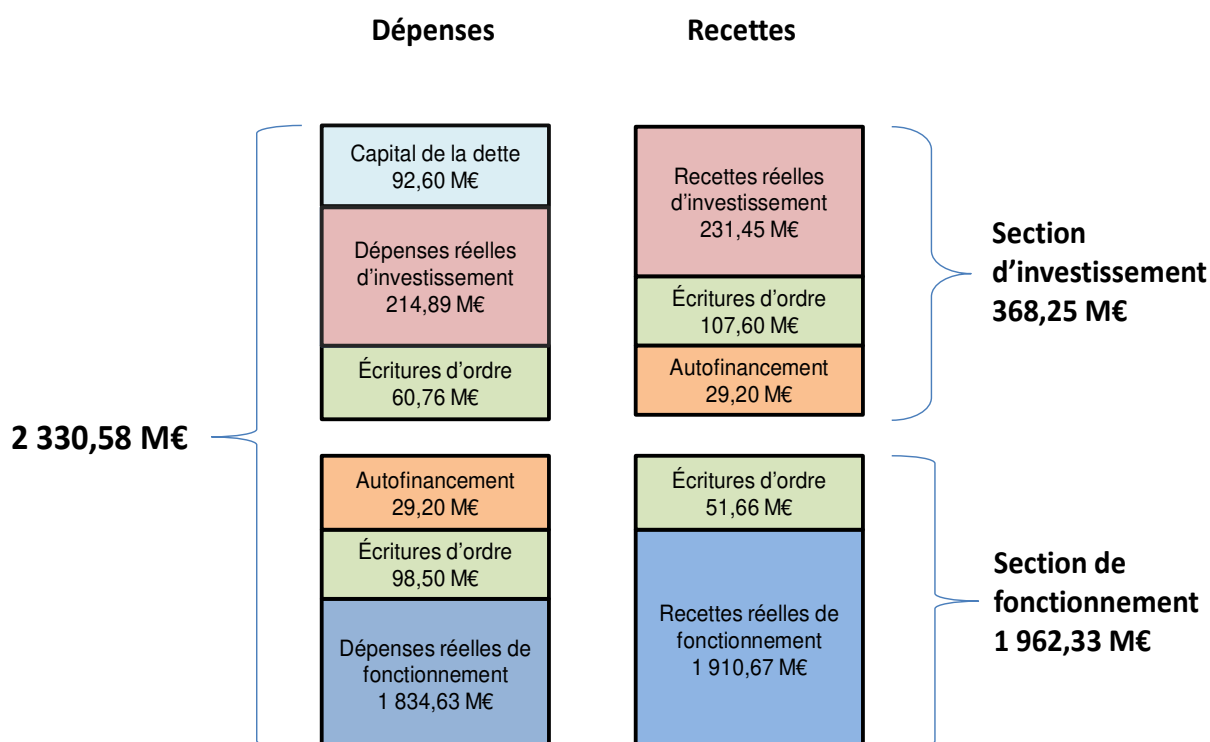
Dépenses

Recettes

2 330,58 M€

Capital de la dette
92,60 M€

Dépenses réelles d'investissement
214,89 M€

Écritures d'ordre
60,76 M€

Autofinancement
29,20 M€

Écritures d'ordre
98,50 M€

Dépenses réelles de fonctionnement
1 834,63 M€

Recettes réelles d'investissement
231,45 M€

Écritures d'ordre
107,60 M€

Autofinancement
29,20 M€

Écritures d'ordre
51,66 M€

Recettes réelles de fonctionnement
1 910,67 M€

Section d'investissement
368,25 M€

Section de fonctionnement
1 962,33 M€